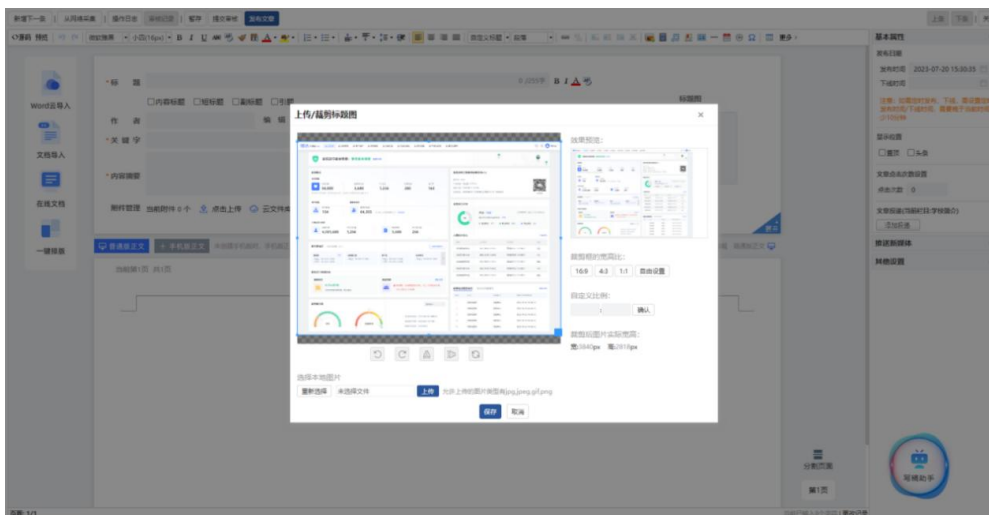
新增下一篇 | 从网络采集 | 操作日志 | 审核记录 | 暂存 | 提交审核 | 发布文章

基本属性
发布日期
发布时间 2023-07-20 15:30:01
下线时间

Word去导入
文档导入
在线文档
一键排版

*标题
□内容标题 □短标题 □副标题 □引题
作者
编辑
*关键字
*内容摘要
附件管理 当前附件 0 个 点击上传 云文件
标题图

上传/裁剪标题图
×
效果预览:
裁剪框的宽高比:
16:9 4:3 1:1 自由设置
自定义比例:
1
确认
裁剪后图片实际宽高:
宽3840px 高2018px
选择本地图片
重新选择 未选择文件 上传 允许上传的图片类型有jpg,jpeg,gif,png
保存 取消

显示设置
□置顶 □头条
文章点击次数设置
点击次数 0
文章标签(可鼠标拖拽排序)
添加标签
推送新媒体
其他设置

当前第1页 共1页
分割页面
第1页
写稿助手